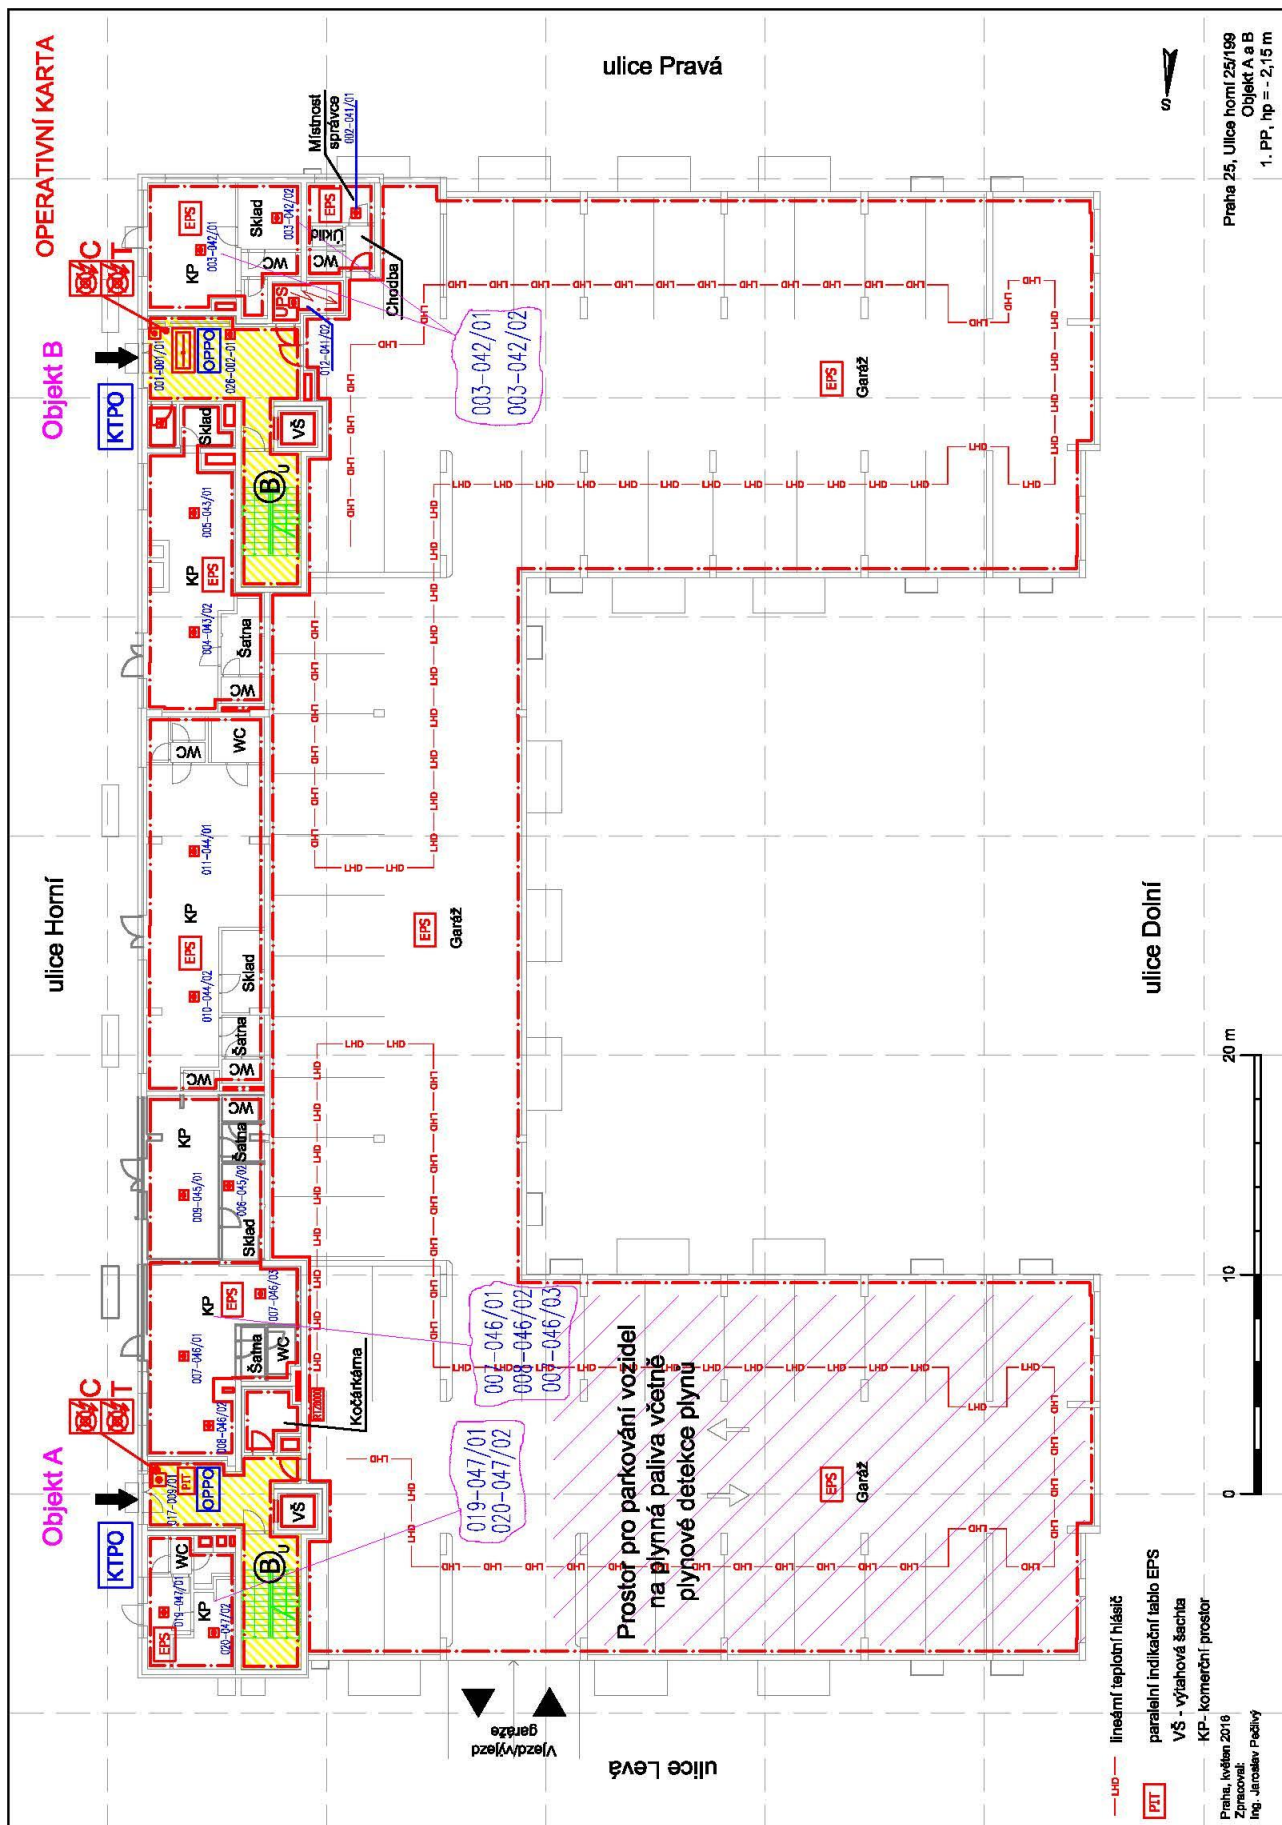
OPERATIVNÍ KARTA

Objekt B

KTPO

Objekt A

KTPO

ulice Pravá

ulice Horní

ulice Dolní

ulice Levá

Vjezd/výjezd garáže

Místnost správce

002-041/01

EPS

Sklad

Úklid

WC

Chodba

UPS

KP

003-042/01

003-042/02

003-042/01
003-042/02

001-001/01

026-002-01

012-041/02

OPPO

VŠ

Sklad

005-043/01

004-043/02

Šatna

WC

011-044/01

010-044/02

Garáž

EPS

Šatna

WC

KP

009-045/01

006-045/02

007-046/01

008-046/02

007-046/03

007-046/01
008-046/02
007-046/03

Kočárkárna

019-047/01
020-047/02

019-047/01

020-047/02

017-009/01

PIT

Prostor pro parkování vozidel na plynná paliva včetně plynové detekce plynu

LHD

0

10

20 m

LHD — lineární teplotní hlásič

PIT paralelní indikační tablo EPS

VŠ - výtahová šachta

KP - komerční prostor

Praha, květen 2016
Zpracoval:
Ing. Jaroslav Pečivý

Praha 25, Ulice horní 25/199
Objekt A a B
1. PP, hp = - 2,15 m

S